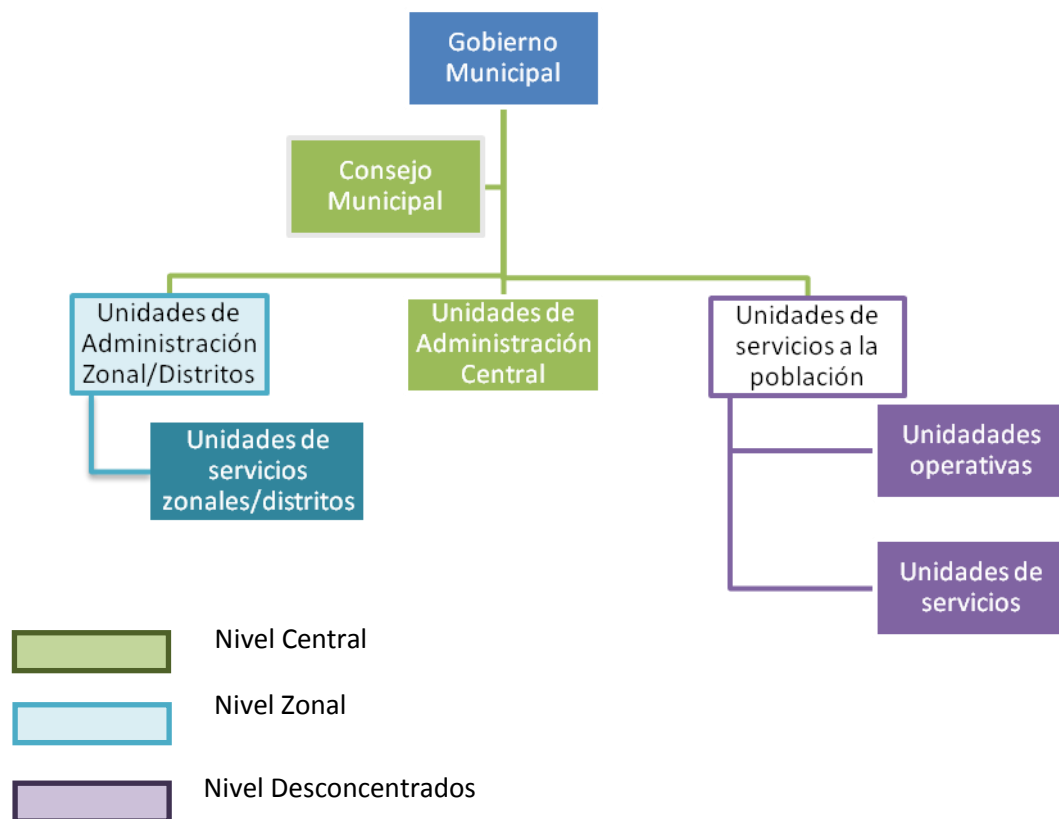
Gobierno Municipal

Consejo Municipal

Unidades de Administración Zonal/Distritos

Unidades de Administración Central

Unidades de servicios a la población

Unidades de servicios zonales/distritos

Unidadades operativas

Unidades de servicios

Nivel Central

Nivel Zonal

Nivel Desconcentrados